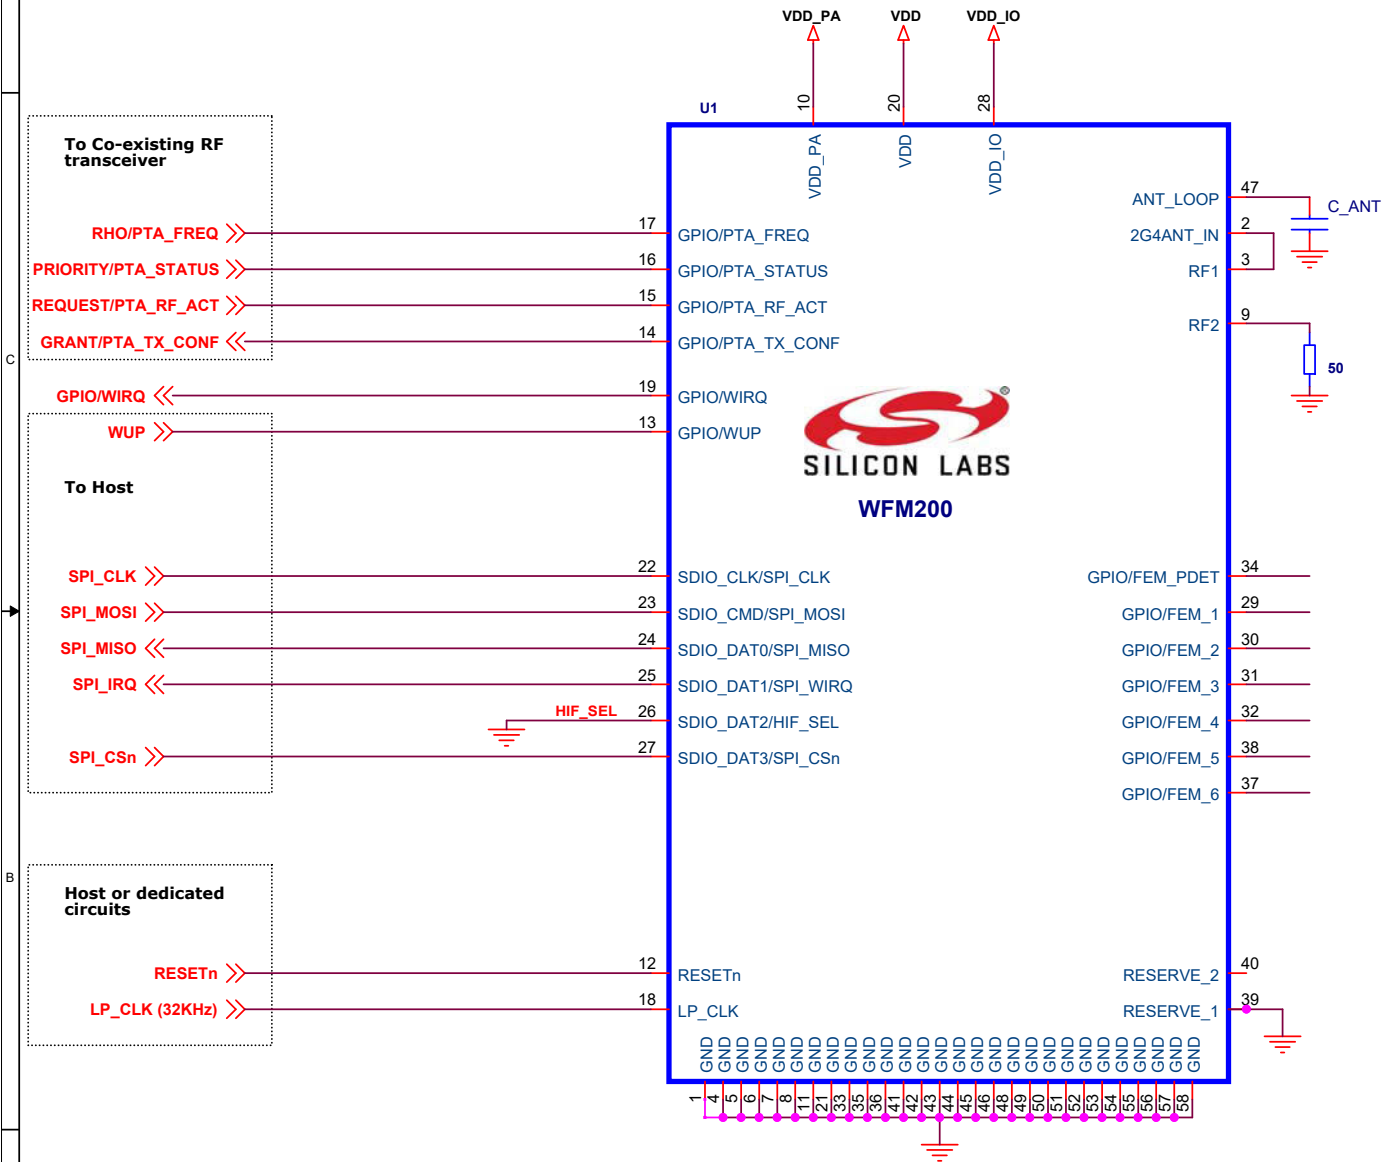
VDD_PA VDD VDD_IO

10 20 28

U1

VDD_PA VDD VDD_IO

C

To Co-existing RF transceiver

RHO/PTA_FREQ
PRIORITY/PTA_STATUS
REQUEST/PTA_RF_ACT
GRANT/PTA_TX_CONF

GPIO/WIRQ
WUP

To Host

SPI_CLK
SPI_MOSI
SPI_MISO
SPI_IRQ

HIF_SEL

SPI_CSn

B

Host or dedicated circuits

RESETn
LP_CLK (32KHz)

17 GPIO/PTA_FREQ
16 GPIO/PTA_STATUS
15 GPIO/PTA_RF_ACT
14 GPIO/PTA_TX_CONF
19 GPIO/WIRQ
13 GPIO/WUP

SILICON LABS

WFM200

22 SDIO_CLK/SPI_CLK
23 SDIO_CMD/SPI_MOSI
24 SDIO_DAT0/SPI_MISO
25 SDIO_DAT1/SPI_WIRQ
26 SDIO_DAT2/HIF_SEL
27 SDIO_DAT3/SPI_CSn

12 RESETn
18 LP_CLK

ANT_LOOP 47
2G4ANT_IN 2
RF1 3
RF2 9

C_ANT

50

GPIO/FEM_PDET 34
GPIO/FEM_1 29
GPIO/FEM_2 30
GPIO/FEM_3 31
GPIO/FEM_4 32
GPIO/FEM_5 38
GPIO/FEM_6 37

RESERVE_2 40
RESERVE_1 39

GND GND GND GND GND GND GND GND GND GND GND GND GND GND GND GND GND GND GND GND GND GND GND GND GND GND GND GND

1 4 5 6 7 8 11 21 33 35 36 41 42 43 44 45 46 48 49 50 51 52 53 54 55 56 57 58